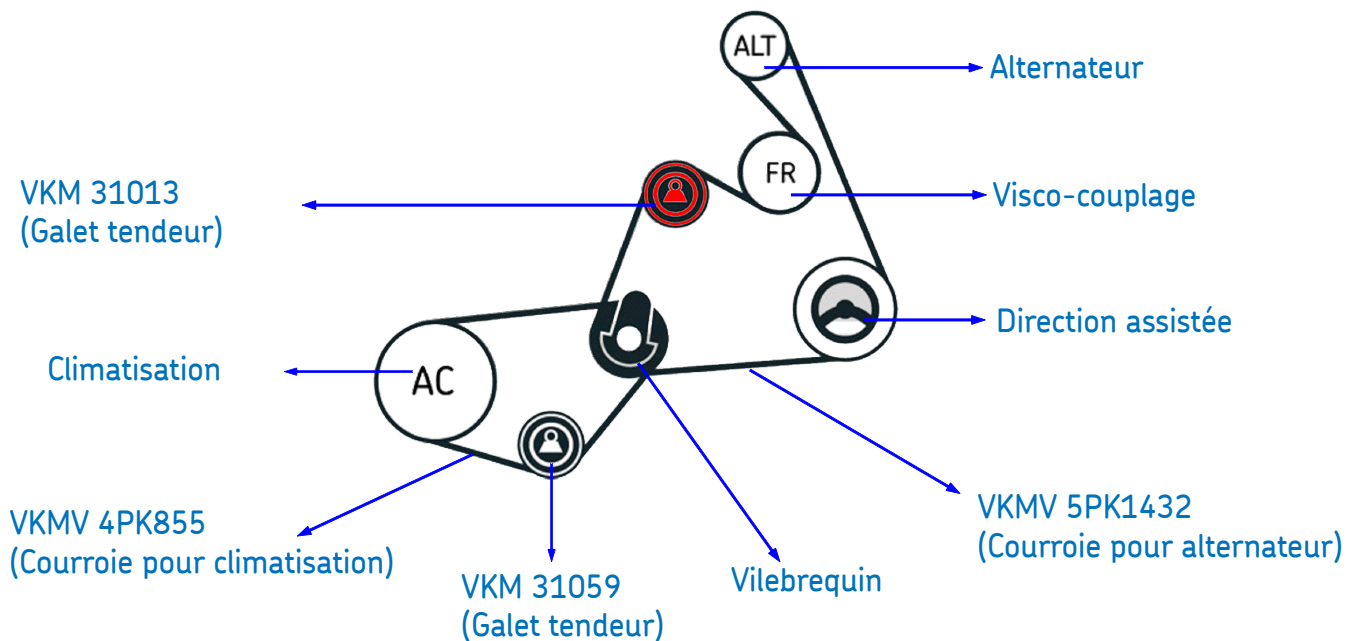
ALT

Alternateur

FR

Visco-couplage

VKM 31013
(Galet tendeur)

Direction assistée

Climatisation

AC

VKMV 4PK855
(Courroie pour climatisation)

VKM 31059
(Galet tendeur)

Vilebrequin

VKMV 5PK1432
(Courroie pour alternateur)